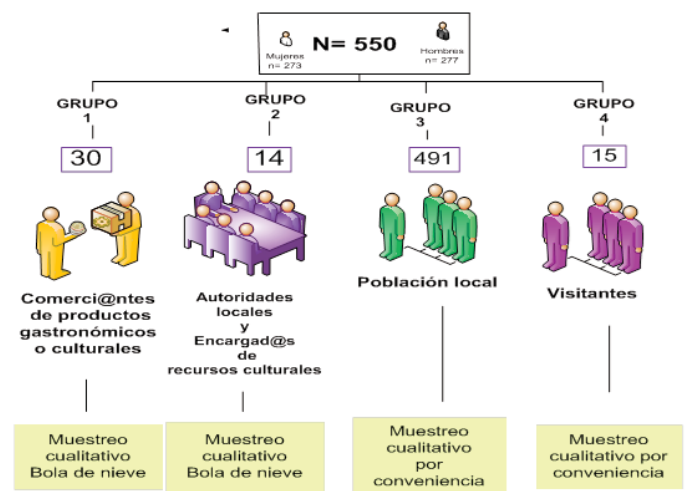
Mujeres
n= 273

N= 550

Hombres
n= 277

GRUPO
1

30

Comerci@ntes de productos gastronómicos o culturales

Muestreo cualitativo Bola de nieve

GRUPO
2

14

Autoridades locales y Encargad@s de recursos culturales

Muestreo cualitativo Bola de nieve

GRUPO
3

491

Población local

Muestreo cualitativo por conveniencia

GRUPO
4

15

Visitantes

Muestreo cualitativo por conveniencia